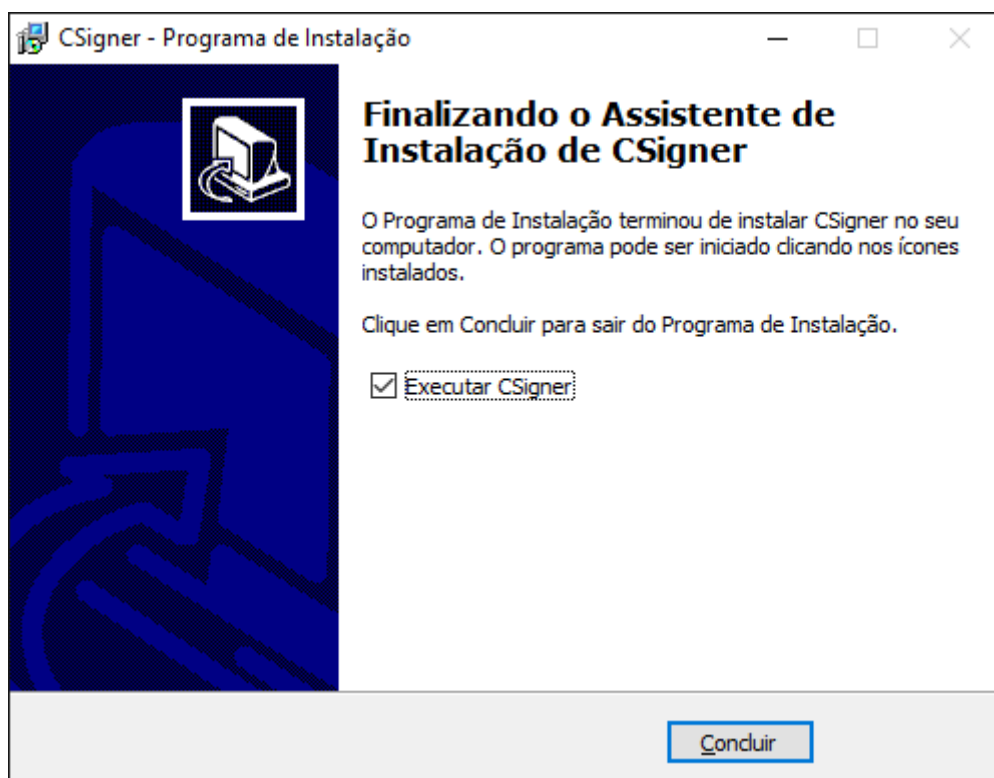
CSigner - Programa de Instalação

Finalizando o Assistente de Instalação de CSigner

O Programa de Instalação terminou de instalar CSigner no seu computador. O programa pode ser iniciado clicando nos ícones instalados.

Clique em Concluir para sair do Programa de Instalação.

☑ Executar CSigner

Concluir